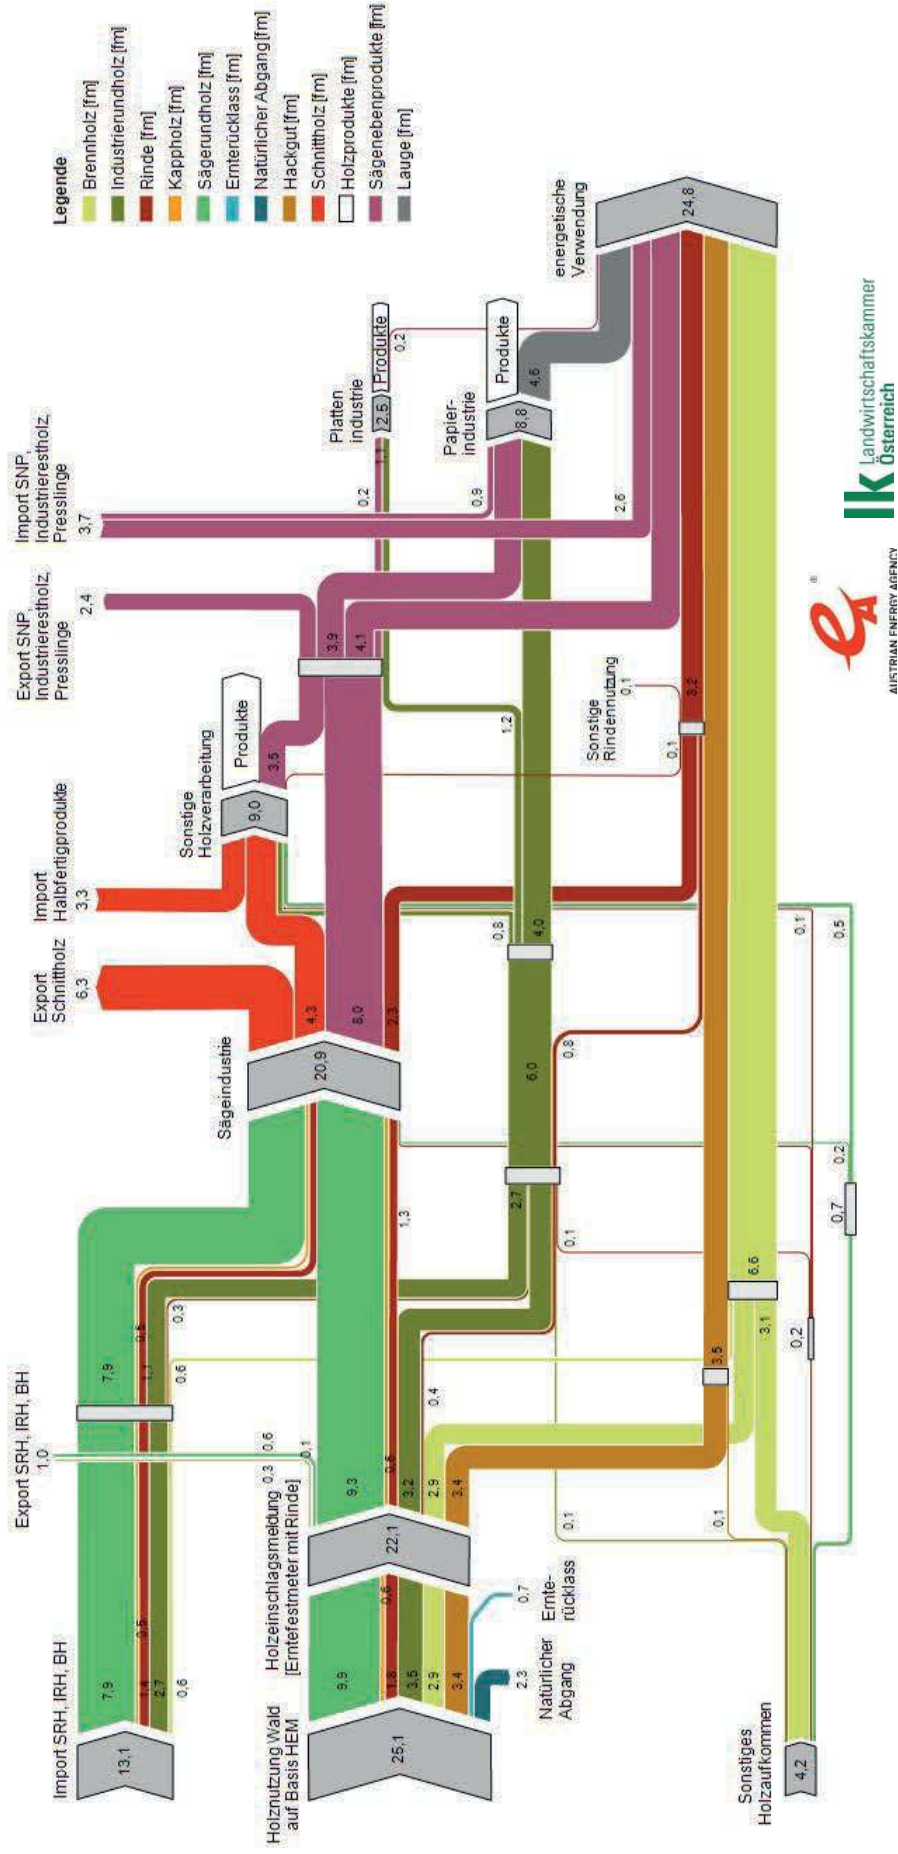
Legende
Brennholz [fm]
Industrierundholz [fm]
Rinde [fm]
Kappholz [fm]
Sägerundholz [fm]
Ernterücklass [fm]
Natürlicher Abgang [fm]
Hackgut [fm]
Schnittholz [fm]
Holzprodukte [fm]
Sägenebenprodukte [fm]
Lauge [fm]

energetische Verwendung
24,8

Platten industrie
2,5
Produkte
0,2

Papier-industrie
8,8
Produkte
4,6

Import SNP, Industrierestholz, Presslinge
3,7
0,2
0,9
2,6

Export SNP, Industrierestholz, Presslinge
2,4
3,9
4,1
1,1

Sonstige Holzverarbeitung
9,0
Produkte
3,5

Import Halbfertigprodukte
3,3

Export Schnittholz
6,3

Sägeindustrie
20,9
4,3
8,0
2,3

Sonstige Rindennutzung
0,1
0,1
3,2
1,2
0,8
4,0
0,1
0,5
6,0
0,8

Export SRH, IRH, BH
1,0
7,9
1,1
0,5
0,3
0,6
0,6
0,1
0,3
2,7
1,3
0,1
0,2
0,7
6,6
3,5
3,1
0,2
0,4

Import SRH, IRH, BH
13,1
7,9
1,4
0,5
2,7
0,6

Holzeinschlagsmeldung [Erntefestmeter mit Rinde]
22,1
9,3
0,6
3,2
2,9
3,4
0,1
0,1
9,9
1,8
0,6
3,5
2,9
3,4

Holznutzung Wald auf Basis HEM
25,1

Natürlicher Abgang
2,3

Ernte-rücklass
0,7

Sonstiges Holzaufkommen
4,2

AUSTRIAN ENERGY AGENCY

LK Landwirtschaftskammer Österreich